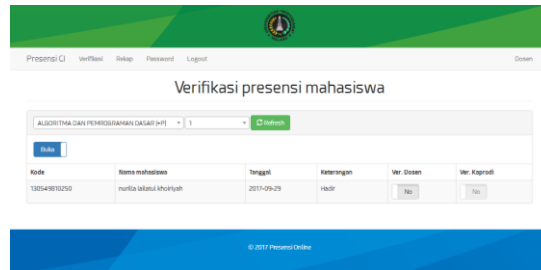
Presensi CI Verifikasi Rekap Password Logout Dosen

Verifikasi presensi mahasiswa

ALGORITMA DAN PEMROGRAMAN DASAR (+P) 1 Refresh

Buka

| Kode | Nama mahasiswa | Tanggal | Keterangan | Ver. Dosen | Ver. Kaprodi |
|---|---|---|---|---|---|
| 130549610250 | nurlila lailatul khoiriyah | 2017-09-29 | Hadir | No | No |

© 2017 Presensi Online